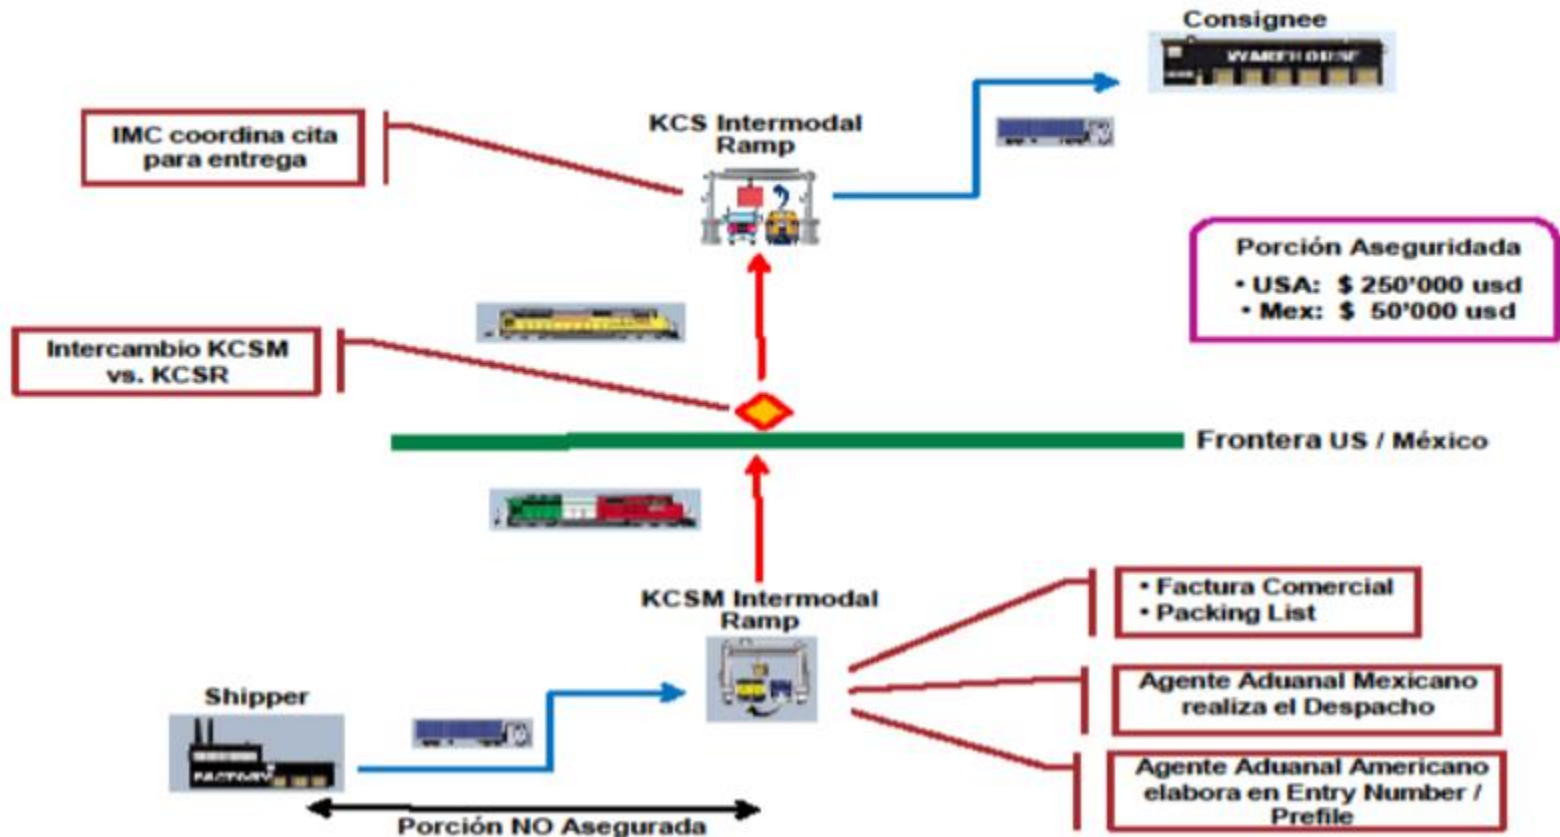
Consignee

WAREHOUSE

KCS Intermodal Ramp

IMC coordina cita para entrega

Porción Aseguridada
• USA: $ 250'000 usd
• Mex: $ 50'000 usd

Intercambio KCSM vs. KCSR

Frontera US / México

KCSM Intermodal Ramp

• Factura Comercial
• Packing List

Agente Aduanal Mexicano realiza el Despacho

Agente Aduanal Americano elabora en Entry Number / Prefile

Shipper

FACTORY

Porción NO Asegurada